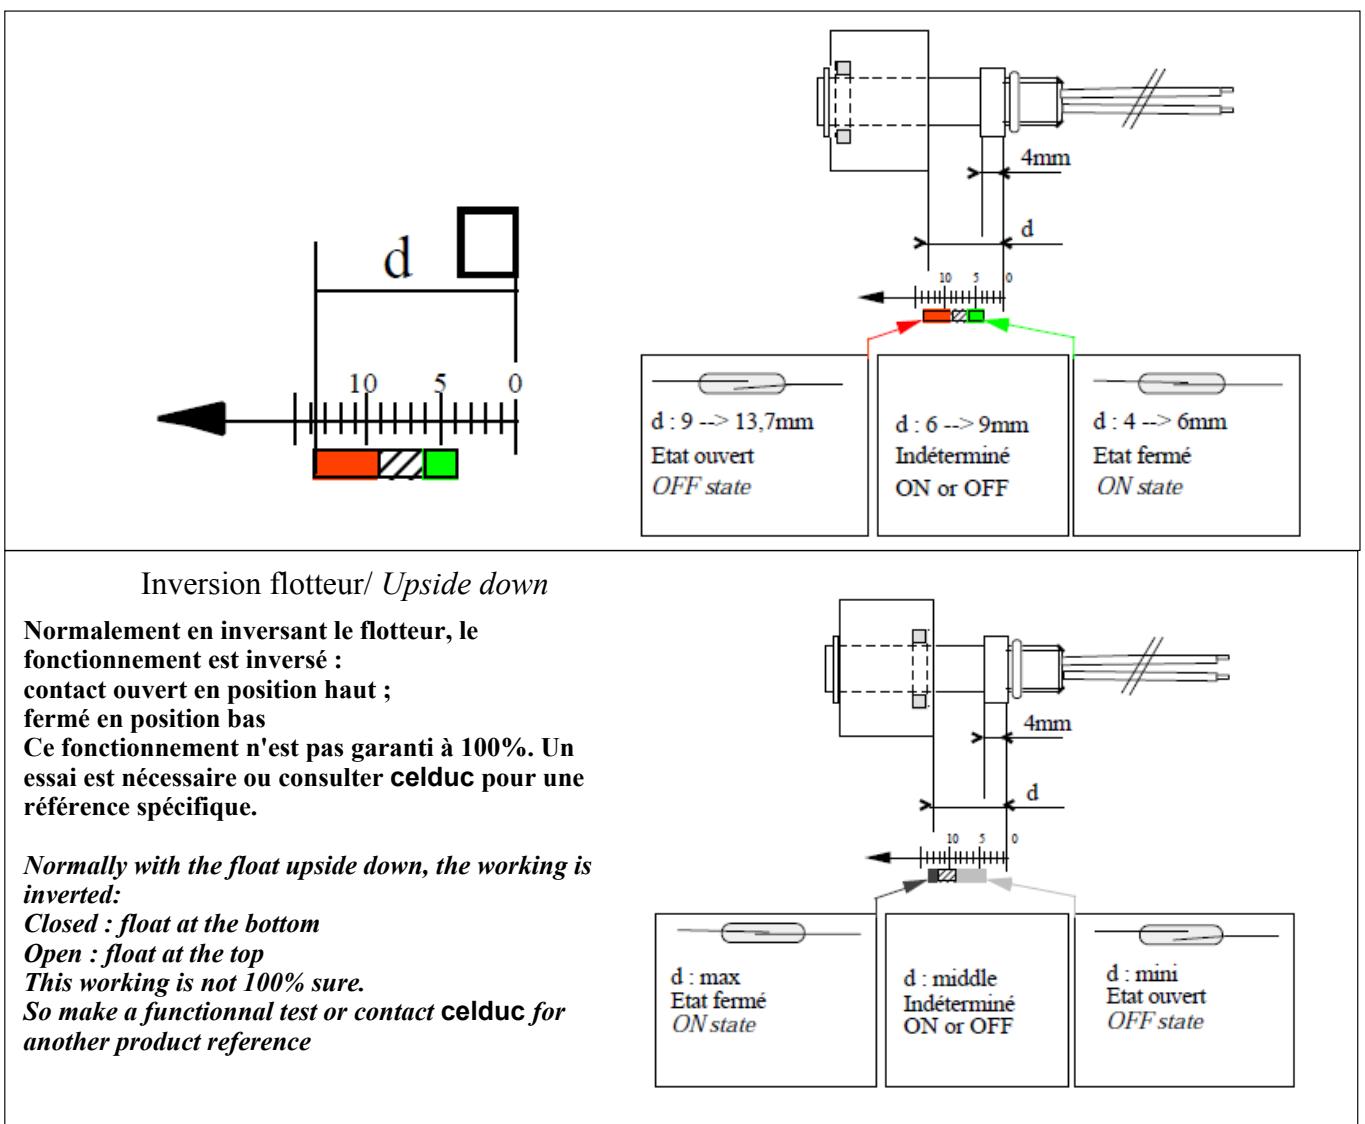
d

10 5 0

4mm

d

10 5 0

d : 9 --> 13,7mm
Etat ouvert
*OFF state*

d : 6 --> 9mm
Indéterminé
ON or OFF

d : 4 --> 6mm
Etat fermé
*ON state*

Inversion flotteur/ *Upside down*

**Normalement en inversant le flotteur, le fonctionnement est inversé :**
**contact ouvert en position haut ;**
**fermé en position bas**
**Ce fonctionnement n'est pas garanti à 100%. Un essai est nécessaire ou consulter celduc pour une référence spécifique.**

***Normally with the float upside down, the working is inverted:***
***Closed : float at the bottom***
***Open : float at the top***
***This working is not 100% sure.***
***So make a functionnal test or contact celduc for another product reference***

4mm

d

10 5 0

d : max
Etat fermé
*ON state*

d : middle
Indéterminé
ON or OFF

d : mini
Etat ouvert
*OFF state*